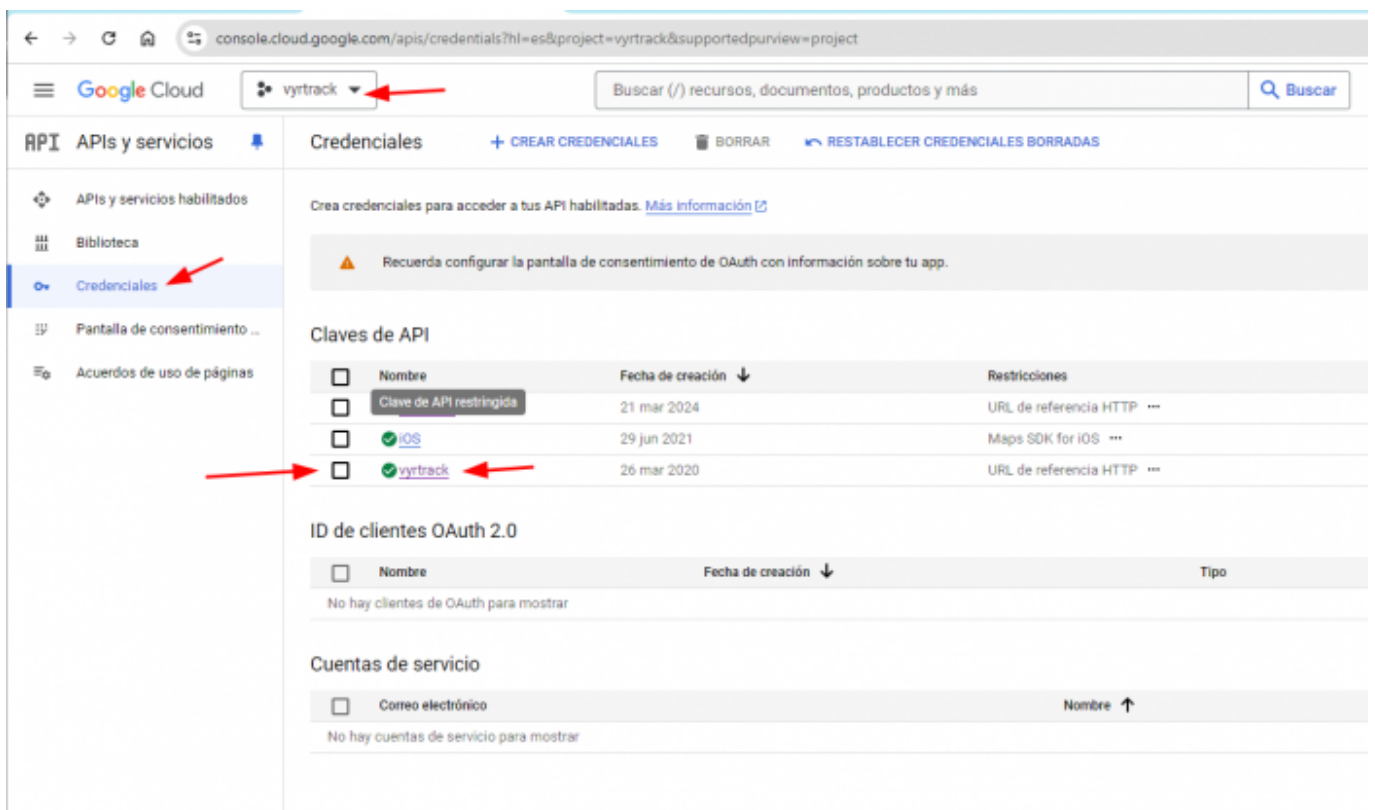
console.cloud.google.com/apis/credentials?hl=es&project=vyrtrack&supportedpurview=project

Google Cloud vyrtrack

Buscar (/) recursos, documentos, productos y más

Buscar

API APIs y servicios

APIs y servicios habilitados

Biblioteca

Credenciales

Pantalla de consentimiento ...

Acuerdos de uso de páginas

Credenciales + CREAR CREDENCIALES BORRAR RESTABLECER CREDENCIALES BORRADAS

Crea credenciales para acceder a tus API habilitadas. Más información

Recuerda configurar la pantalla de consentimiento de OAuth con información sobre tu app.

Claves de API

| Nombre | Fecha de creación | Restricciones |
|---|---|---|
| Clave de API restringida | 21 mar 2024 | URL de referencia HTTP |
| iOS | 29 jun 2021 | Maps SDK for iOS |
| vyrtrack | 26 mar 2020 | URL de referencia HTTP |

ID de clientes OAuth 2.0

| Nombre | Fecha de creación | Tipo |
|---|---|---|

No hay clientes de OAuth para mostrar

Cuentas de servicio

| Correo electrónico | Nombre |
|---|---|

No hay cuentas de servicio para mostrar